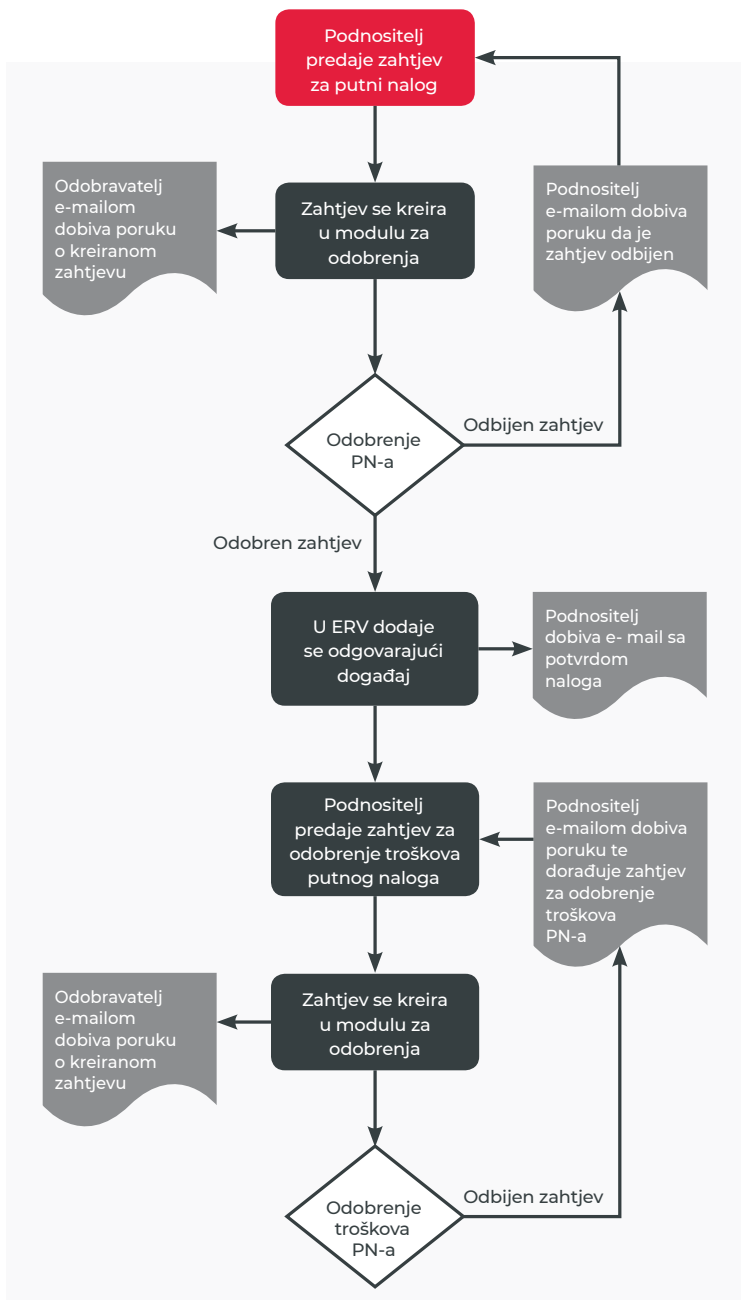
Podnositelj predaje zahtjev za putni nalog

Odobravatelj e-mailom dobiva poruku o kreiranom zahtjevu

Zahtjev se kreira u modulu za odobrenja

Podnositelj e-mailom dobiva poruku da je zahtjev odbijen

Odobrenje PN-a

Odbijen zahtjev

Odobren zahtjev

U ERV dodaje se odgovarajući događaj

Podnositelj dobiva e- mail sa potvrdom naloga

Podnositelj predaje zahtjev za odobrenje troškova putnog naloga

Podnositelj e-mailom dobiva poruku te dorađuje zahtjev za odobrenje troškova PN-a

Odobravatelj e-mailom dobiva poruku o kreiranom zahtjevu

Zahtjev se kreira u modulu za odobrenja

Odobrenje troškova PN-a

Odbijen zahtjev